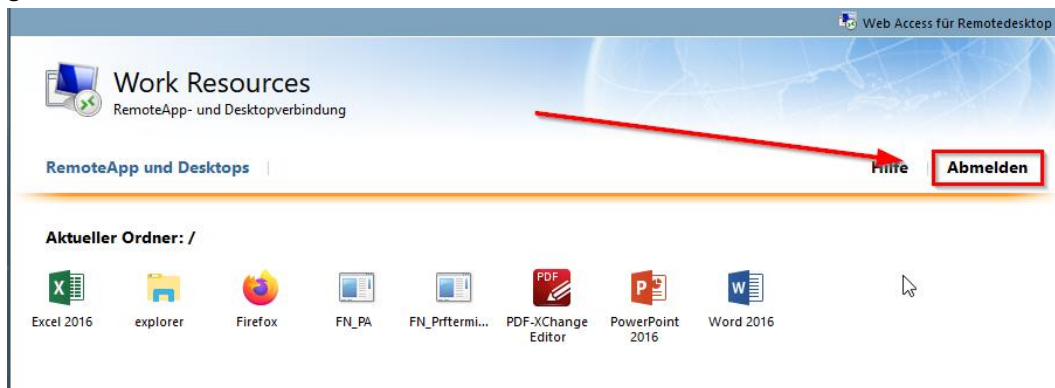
Web Access für Remotedesktop

Work Resources
RemoteApp- und Desktopverbindung

RemoteApp und Desktops

Hilfe

Abmelden

Aktueller Ordner: /

Excel 2016

explorer

Firefox

FN_PA

FN_Prftermi...

PDF PDF-XChange Editor

PowerPoint 2016

Word 2016